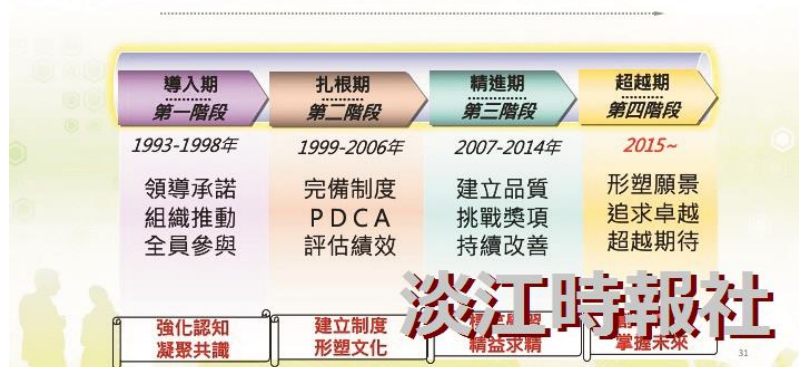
導入期
第一階段
1993-1998年
領導承諾
組織推動
全員參與
強化認知
凝聚共識

扎根期
第二階段
1999-2006年
完備制度
PDCA
評估績效
建立制度
形塑文化

精進期
第三階段
2007-2014年
建立品質
挑戰獎項
持續改善
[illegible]
精益求精

超越期
第四階段
2015~
形塑願景
追求卓越
超越期待
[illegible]
掌握未來

淡江時報社

31